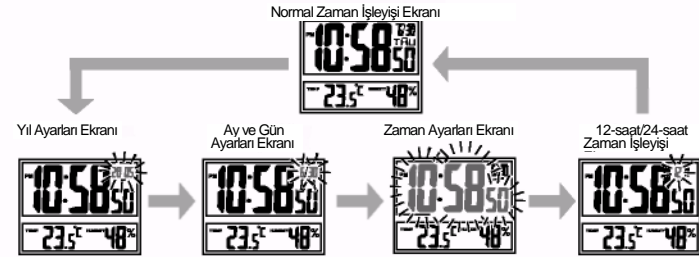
Normal Zaman İşleyişi Ekranı

10:58 50
6.30
THU
23.5°C 48%

Yıl Ayarları Ekranı

10:58 50
2015
23.5°C 48%

Ay ve Gün Ayarları Ekranı

10:58 50
6.30
23.5°C 48%

Zaman Ayarları Ekranı

10:58 50
23.5°C 48%

12-saat/24-saat Zaman İşleyişi

10:58 50
12
23.5°C 48%